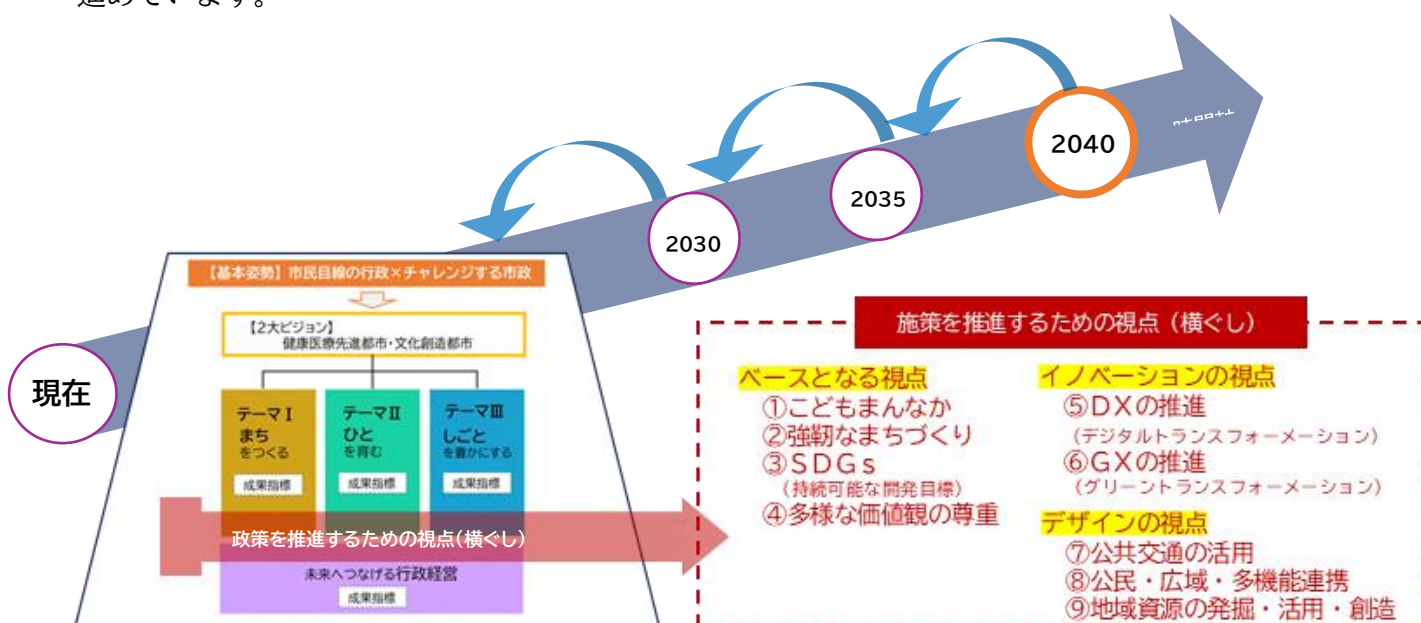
進めています。

2040

2035

2030

現在

【基本姿勢】市民目線の行政×チャレンジする市政

【2大ビジョン】
健康医療先進都市・文化創造都市

テーマⅠ
まち
をつくる
成果指標

テーマⅡ
ひと
を育む
成果指標

テーマⅢ
しごと
を豊かにする
成果指標

政策を推進するための視点（横ぐし）

未来へつなげる行政経営
成果指標

施策を推進するための視点（横ぐし）

ベースとなる視点
①こどもまんなか
②強靭なまちづくり
③ＳＤＧｓ
（持続可能な開発目標）
④多様な価値観の尊重

イノベーションの視点
⑤ＤＸの推進
（デジタルトランスフォーメーション）
⑥ＧＸの推進
（グリーントランスフォーメーション）

デザインの視点
⑦公共交通の活用
⑧公民・広域・多機能連携
⑨地域資源の発掘・活用・創造